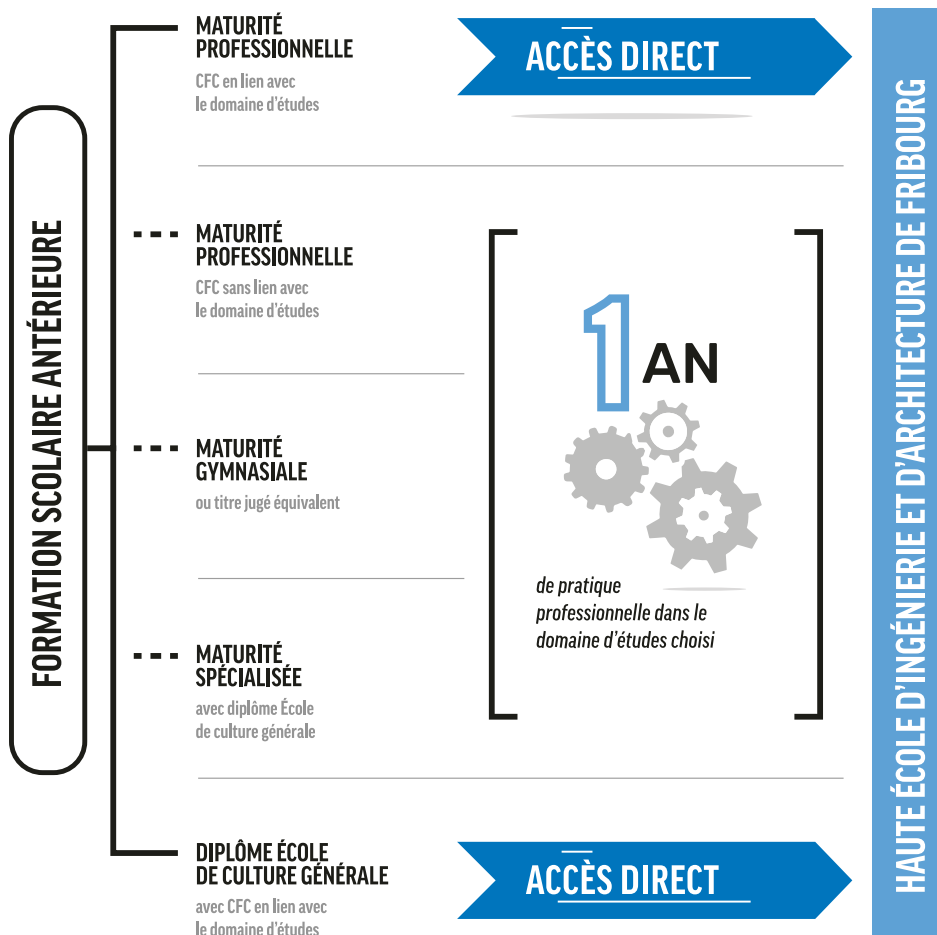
FORMATION SCOLAIRE ANTÉRIEURE

MATURITÉ PROFESSIONNELLE
CFC en lien avec le domaine d'études

ACCÈS DIRECT

MATURITÉ PROFESSIONNELLE
CFC sans lien avec le domaine d'études

MATURITÉ GYMNASIALE
ou titre jugé équivalent

MATURITÉ SPÉCIALISÉE
avec diplôme École de culture générale

1 AN
de pratique professionnelle dans le domaine d'études choisi

DIPLÔME ÉCOLE DE CULTURE GÉNÉRALE
avec CFC en lien avec le domaine d'études

ACCÈS DIRECT

HAUTE ÉCOLE D'INGÉNIERIE ET D'ARCHITECTURE DE FRIBOURG